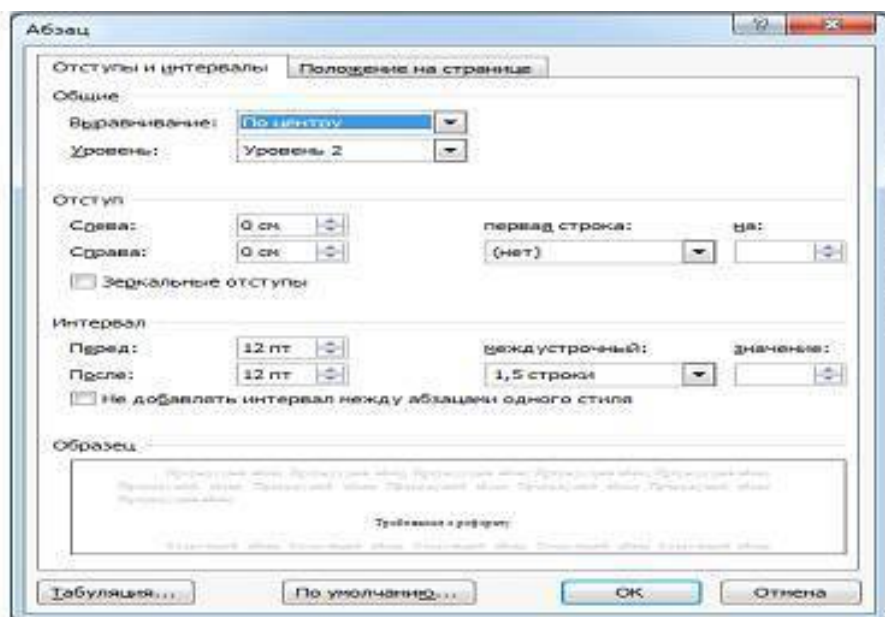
Абзац

?

Отступы и интервалы

Положение на странице

Общие

Выравнивание: По центру

Уровень: Уровень 2

Отступ

Слева: 0 см

Справа: 0 см

первая строка: на:

(нет)

Зеркальные отступы

Интервал

Перед: 12 пт

После: 12 пт

междустрочный: значение:

1,5 строки

Не добавлять интервал между абзацами одного стиля

Образец

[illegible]

Требования к реферату

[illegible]

Табуляция...

По умолчанию...

ОК

Отмена